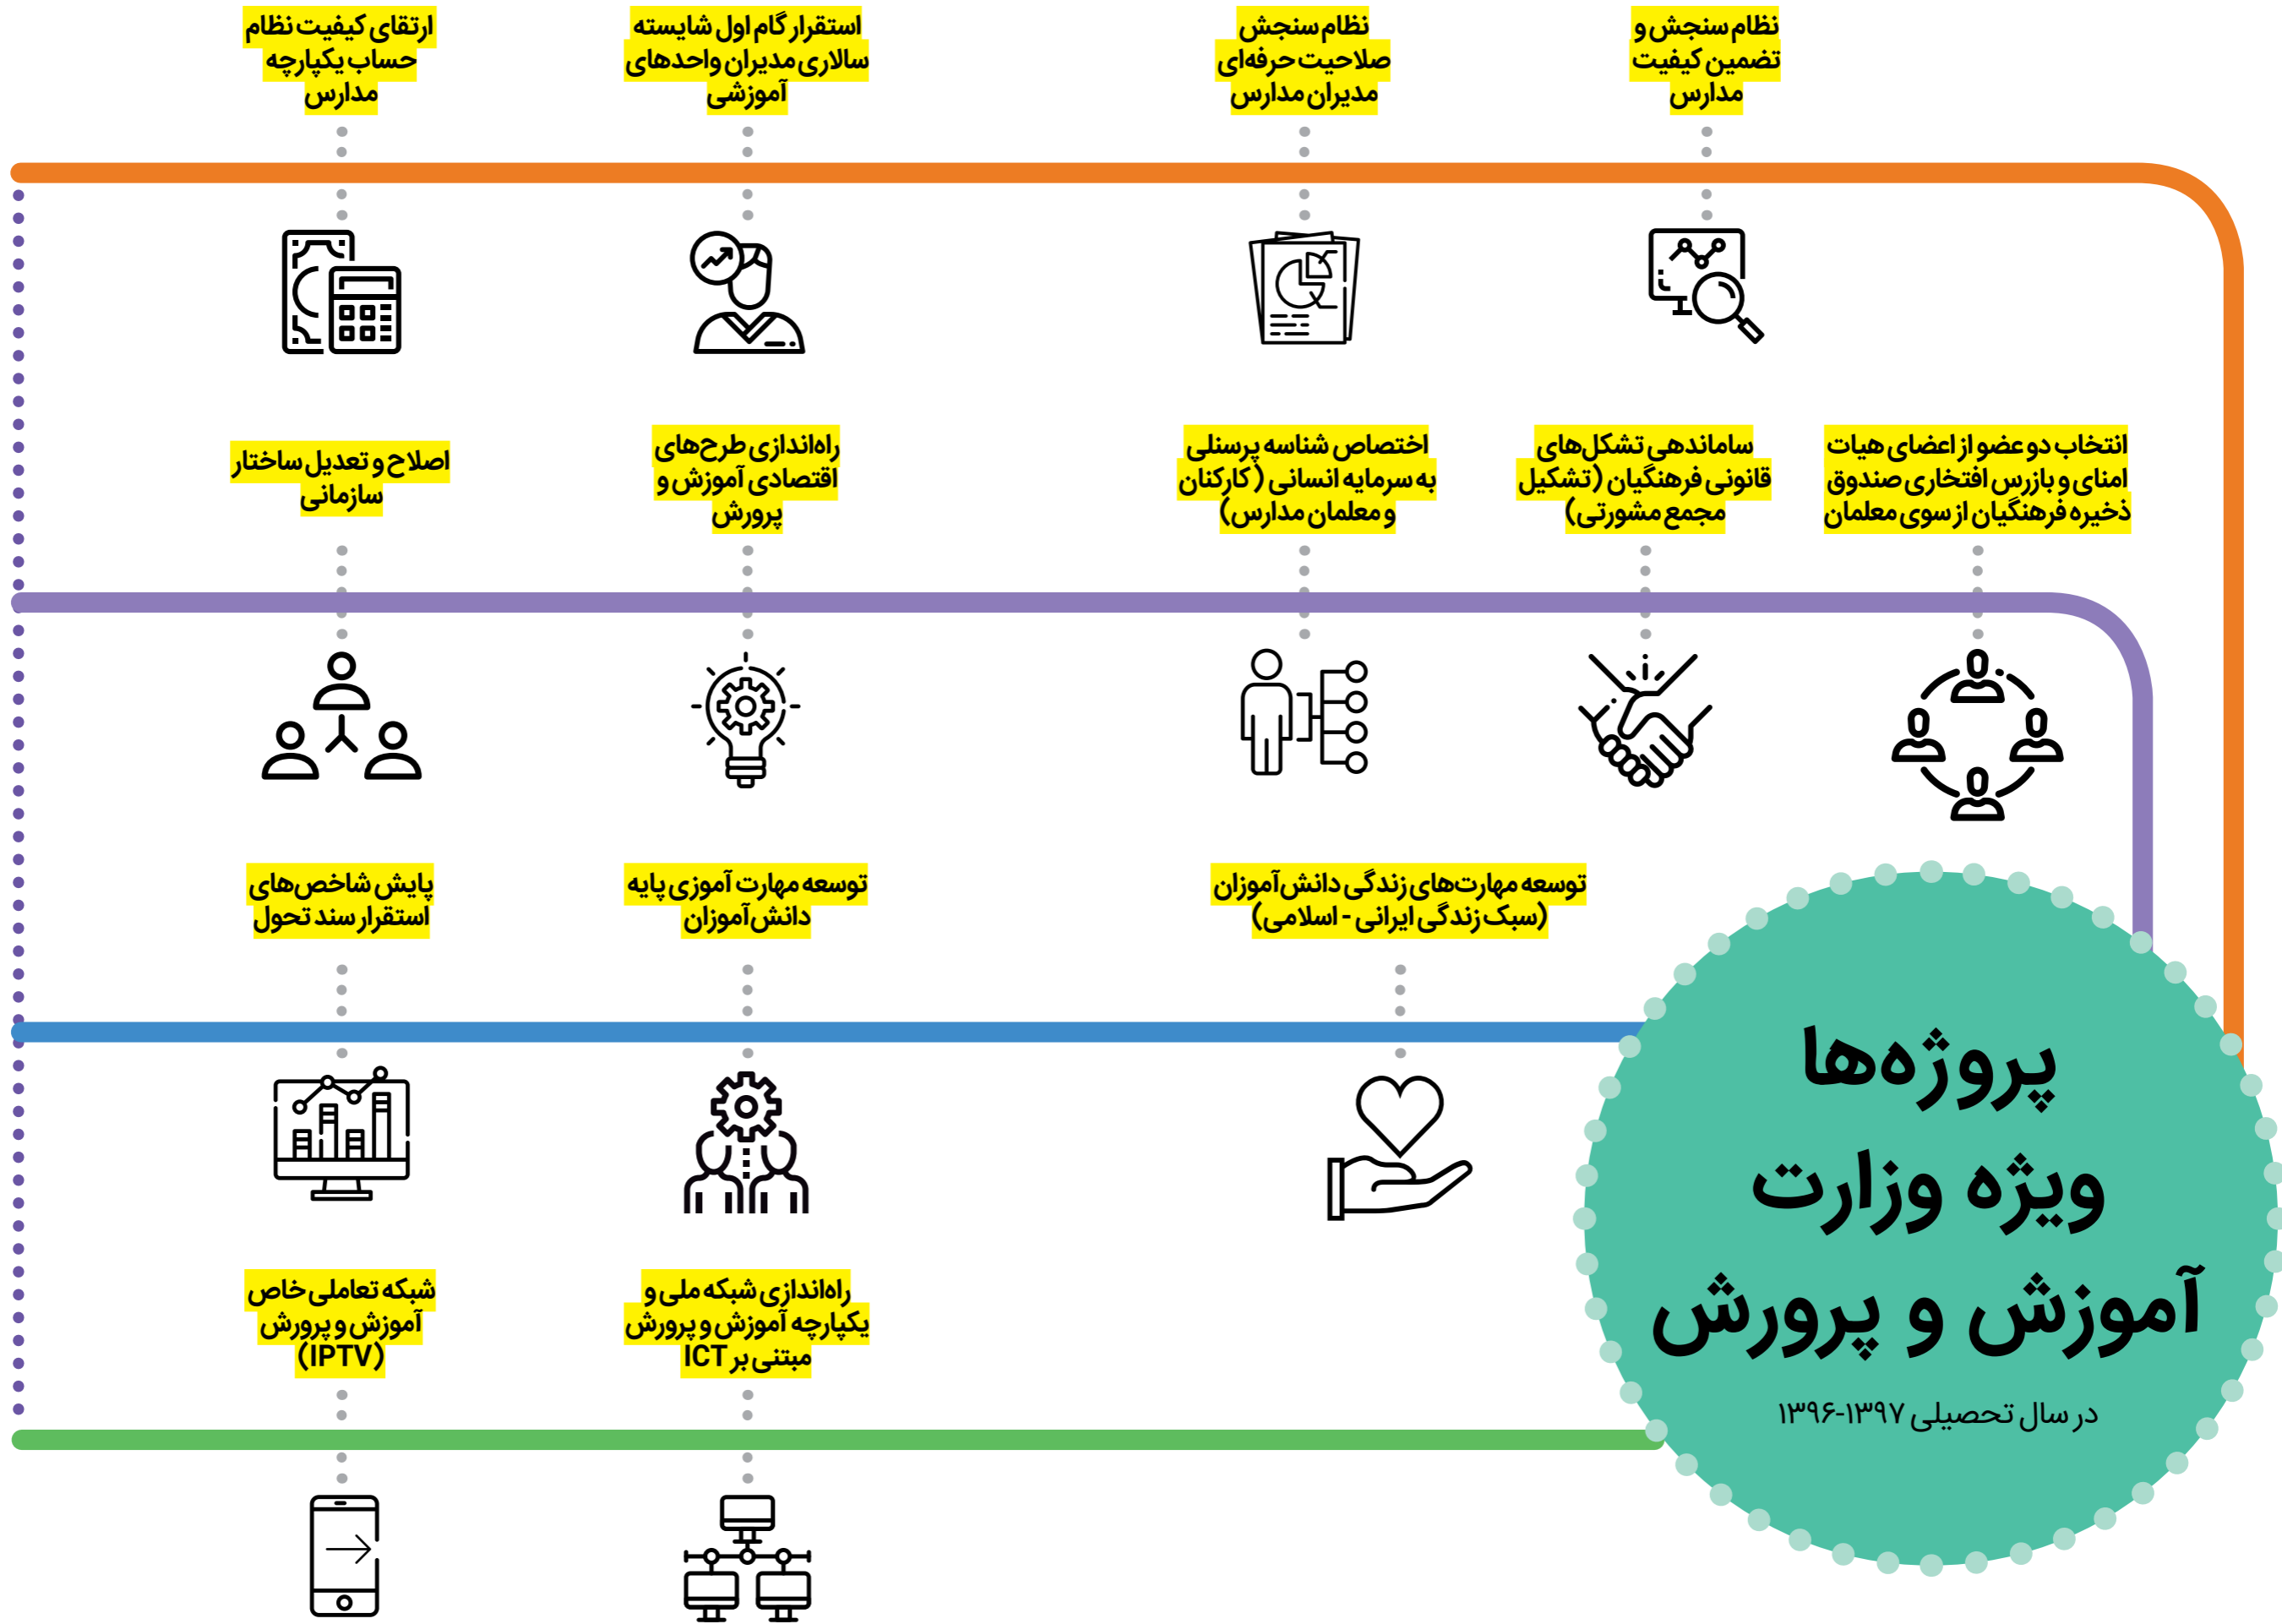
نظام سنجش و تضمین کیفیت مدارس

نظام سنجش صلاحیت حرفه‌ای مدیران مدارس

استقرار گام اول شایسته سالاری مدیران واحدهای آموزشی

ارتقای کیفیت نظام حساب یکپارچه مدارس

انتخاب دو عضو از اعضای هیات امنای و بازرس افتخاری صندوق ذخیره فرهنگیان از سوی معلمان

ساماندهی تشکل‌های قانونی فرهنگیان (تشکیل مجمع مشورتی)

اختصاص شناسه پرسنلی به سرمایه انسانی (کارکنان و معلمان مدارس)

راه‌اندازی طرح‌های اقتصادی آموزش و پرورش

اصلاح و تعدیل ساختار سازمانی

توسعه مهارت‌های زندگی دانش‌آموزان (سبک زندگی ایرانی - اسلامی)

توسعه مهارت آموزی پایه دانش آموزان

پایش شاخص‌های استقرار سند تحول

راه‌اندازی شبکه ملی و یکپارچه آموزش و پرورش مبتنی بر ICT

شبکه تعاملی خاص آموزش و پرورش (IPTV)

پروژه‌ها ویژه وزارت آموزش و پرورش

در سال تحصیلی ۱۳۹۷-۱۳۹۶